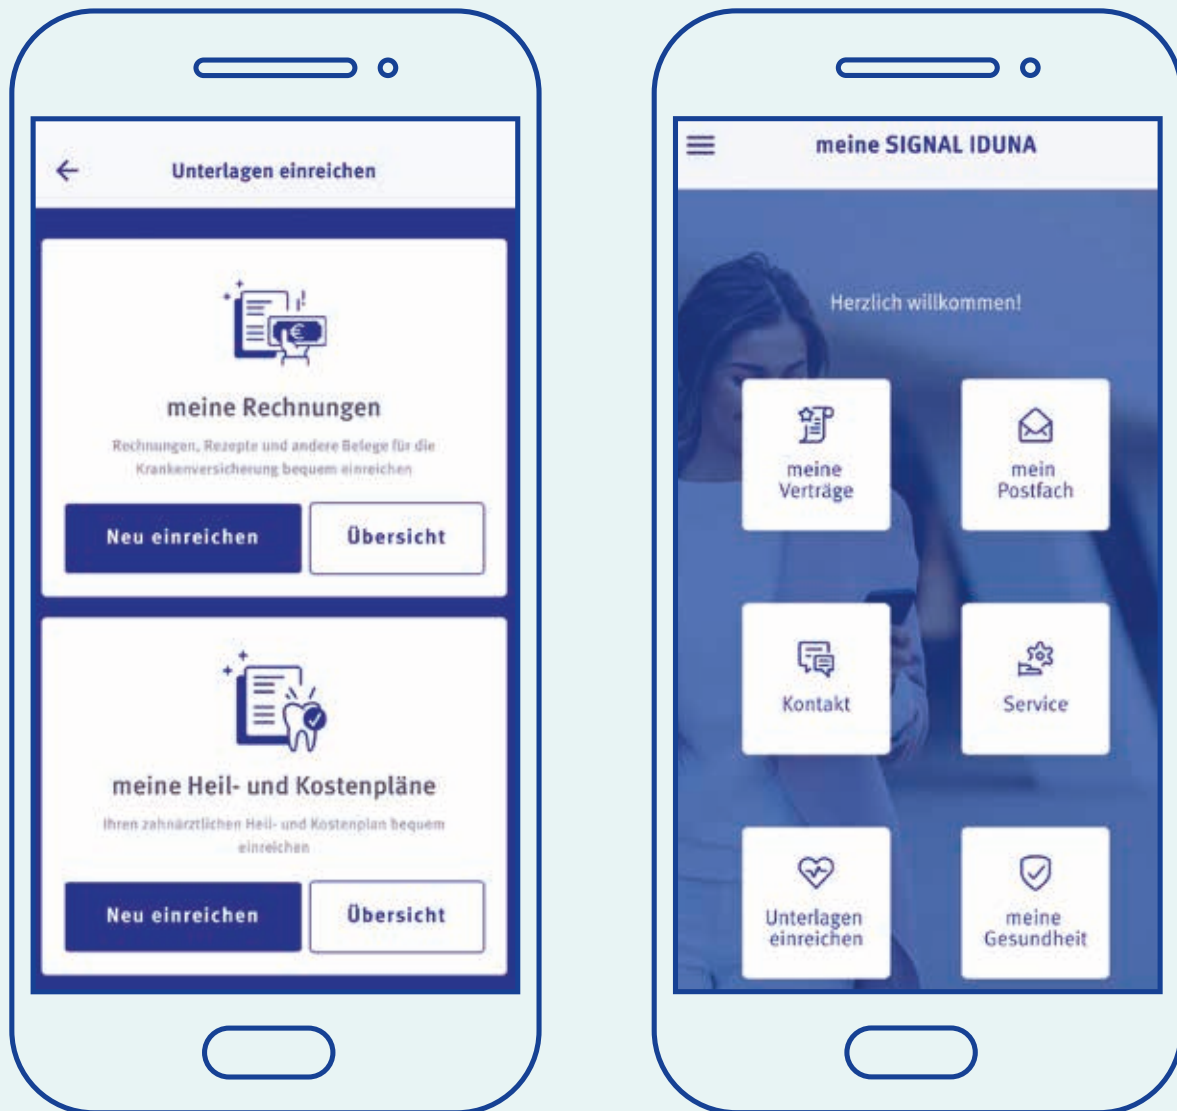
Unterlagen einreichen

meine Rechnungen

Rechnungen, Rezepte und andere Belege für die Krankenversicherung bequem einreichen

Neu einreichen

Übersicht

meine Heil- und Kostenpläne

Ihren zahnärztlichen Heil- und Kostenplan bequem einreichen

Neu einreichen

Übersicht

meine SIGNAL IDUNA

Herzlich willkommen!

meine Verträge

mein Postfach

Kontakt

Service

Unterlagen einreichen

meine Gesundheit